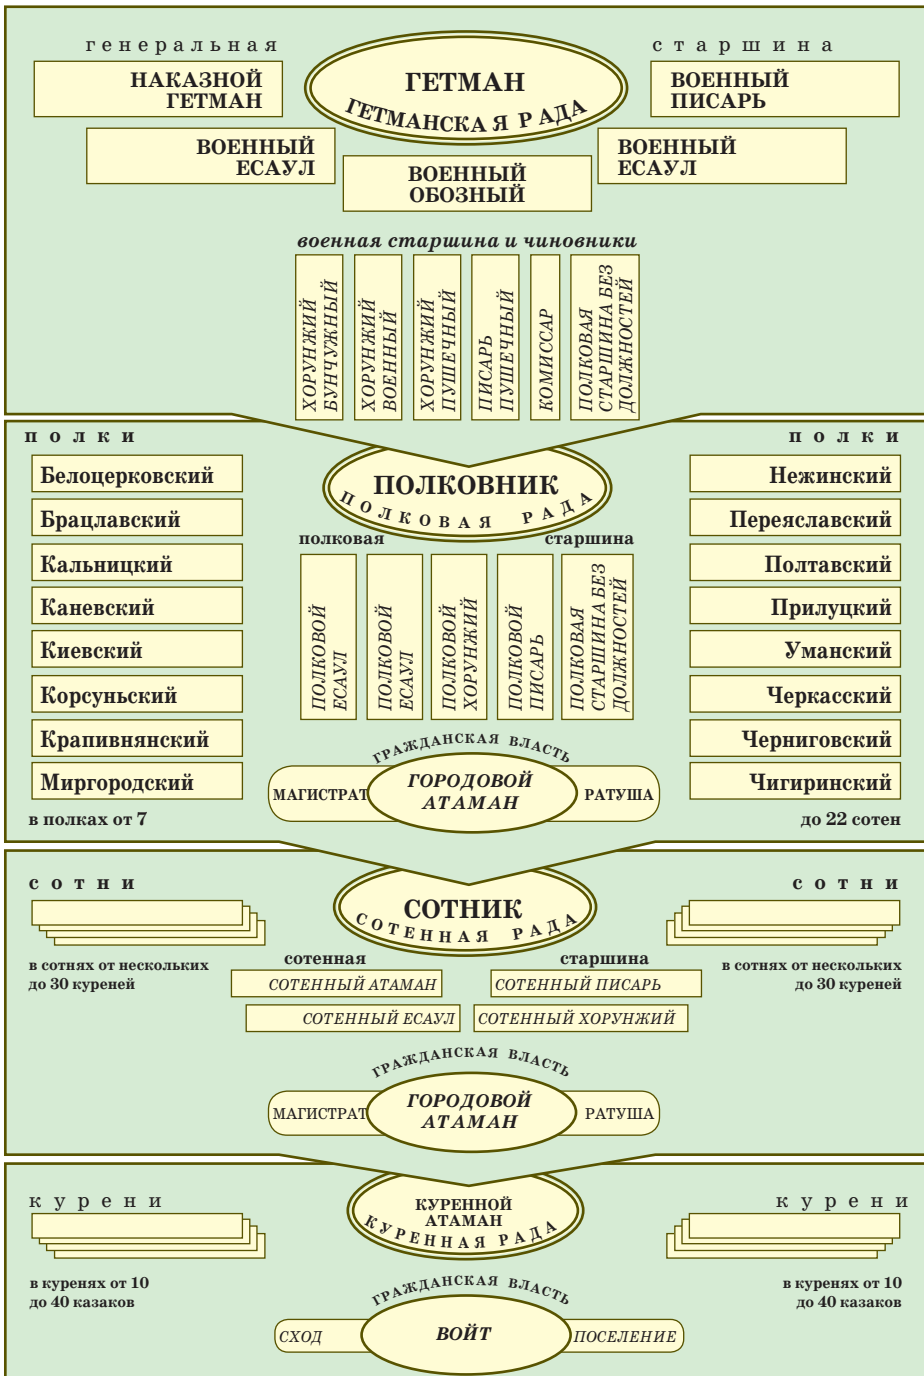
генеральная старшина

НАКАЗНОЙ ГЕТМАН

ГЕТМАН
ГЕТМАНСКАЯ РАДА

ВОЕННЫЙ ПИСАРЬ

ВОЕННЫЙ ЕСАУЛ

ВОЕННЫЙ ОБОЗНЫЙ

ВОЕННЫЙ ЕСАУЛ

военная старшина и чиновники

ХОРУНЖИЙ БУНЧУЖНЫЙ

ХОРУНЖИЙ ВОЕННЫЙ

ХОРУНЖИЙ ПУШЕЧНЫЙ

ПИСАРЬ ПУШЕЧНЫЙ

КОМИССАР

ПОЛКОВАЯ СТАРШИНА БЕЗ ДОЛЖНОСТЕЙ

полки

Белоцерковский
Брацлавский
Кальницкий
Каневский
Киевский
Корсуньский
Крапивнянский
Миргородский

ПОЛКОВНИК
ПОЛКОВАЯ РАДА

полковая старшина

ПОЛКОВОЙ ЕСАУЛ

ПОЛКОВОЙ ЕСАУЛ

ПОЛКОВОЙ ХОРУНЖИЙ

ПОЛКОВОЙ ПИСАРЬ

ПОЛКОВАЯ СТАРШИНА БЕЗ ДОЛЖНОСТЕЙ

полки

Нежинский
Переяславский
Полтавский
Прилуцкий
Уманский
Черкасский
Черниговский
Чигиринский

ГРАЖДАНСКАЯ ВЛАСТЬ

МАГИСТРАТ ГОРОДОВОЙ АТАМАН РАТУША

в полках от 7

до 22 сотен

сотни

СОТНИК
СОТЕННАЯ РАДА

сотни

в сотнях от нескольких до 30 куреней

сотенная старшина

в сотнях от нескольких до 30 куреней

СОТЕННЫЙ АТАМАН

СОТЕННЫЙ ПИСАРЬ

СОТЕННЫЙ ЕСАУЛ

СОТЕННЫЙ ХОРУНЖИЙ

ГРАЖДАНСКАЯ ВЛАСТЬ

МАГИСТРАТ ГОРОДОВОЙ АТАМАН РАТУША

курени

КУРЕННОЙ АТАМАН
КУРЕННАЯ РАДА

курени

в куренях от 10 до 40 казаков

в куренях от 10 до 40 казаков

ГРАЖДАНСКАЯ ВЛАСТЬ

СХОД ВОЙТ ПОСЕЛЕНИЕ